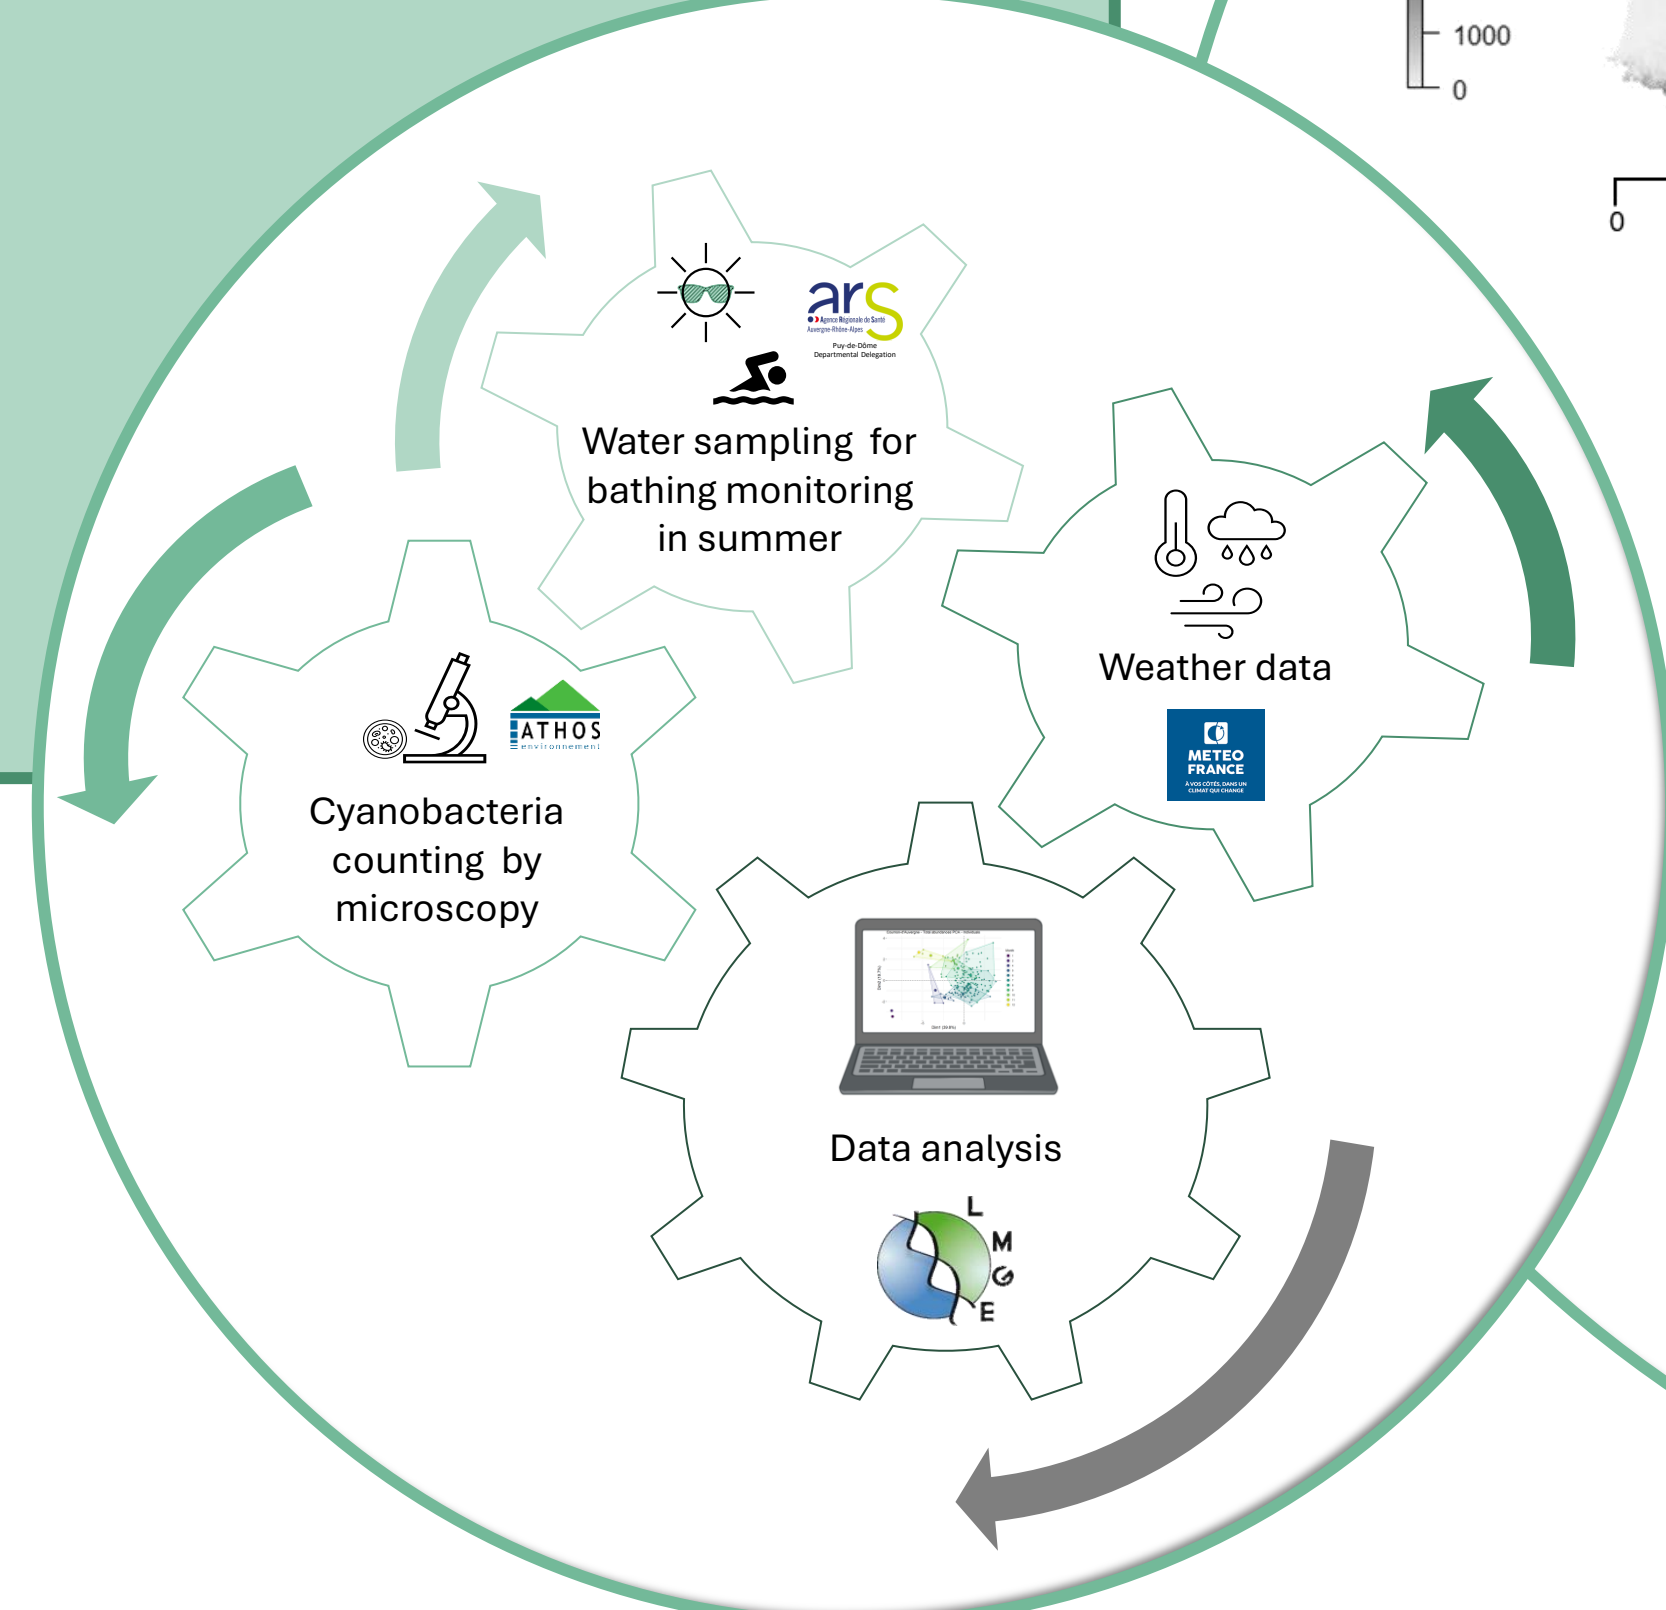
1000
0

0

ars
Agence Régionale de Santé
Auvergne-Rhône-Alpes
Puy-de-Dôme
Departmental Delegation

Water sampling for bathing monitoring in summer

Weather data

METEO FRANCE
À VOS CÔTÉS, DANS UN CLIMAT QUI CHANGE

ATHOS
environnement

Cyanobacteria counting by microscopy

Data analysis

L
M
G
E